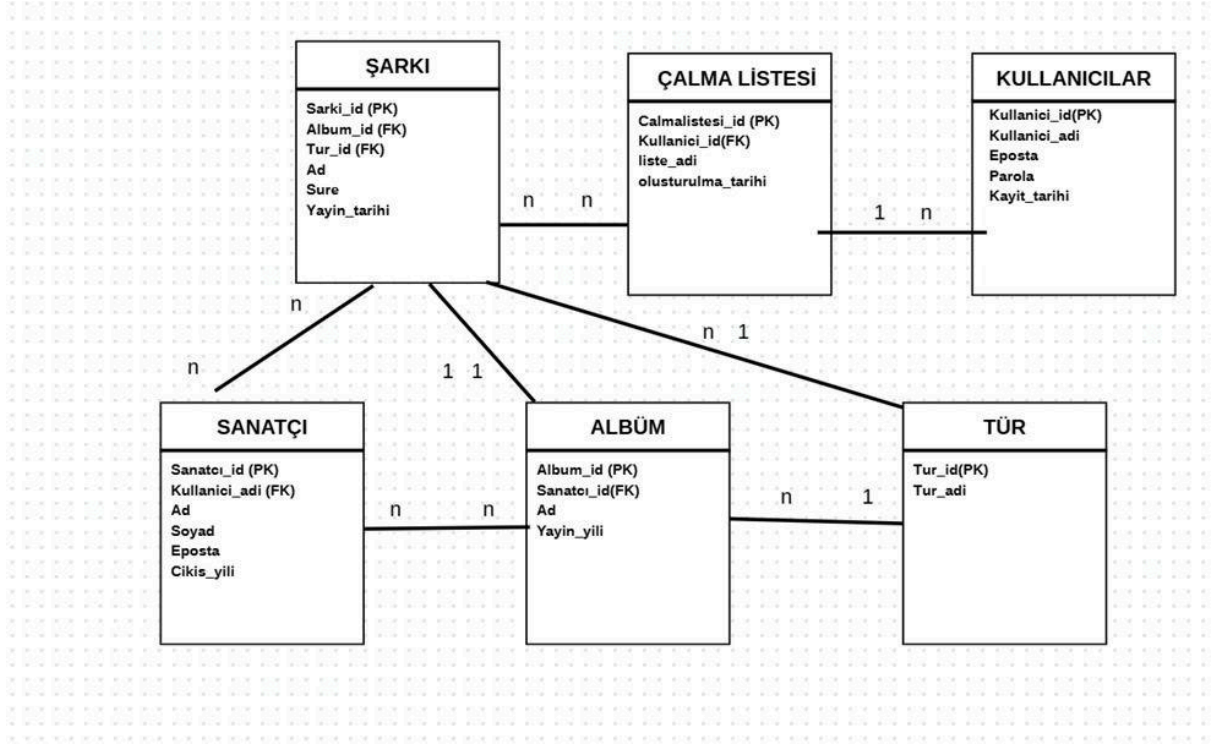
ŞARKI

Sarki_id (PK)
Album_id (FK)
Tur_id (FK)
Ad
Sure
Yayin_tarihi

ÇALMA LİSTESİ

Calmalistesi_id (PK)
Kullanici_id(FK)
liste_adi
olusturulma_tarihi

KULLANICILAR

Kullanici_id(PK)
Kullanici_adi
Eposta
Parola
Kayit_tarihi

n n

1 n

n

n

1 1

n 1

SANATÇI

Sanatcı_id (PK)
Kullanici_adi (FK)
Ad
Soyad
Eposta
Cikis_yili

ALBÜM

Album_id (PK)
Sanatcı_id(FK)
Ad
Yayin_yili

TÜR

Tur_id(PK)
Tur_adi

n n

n 1